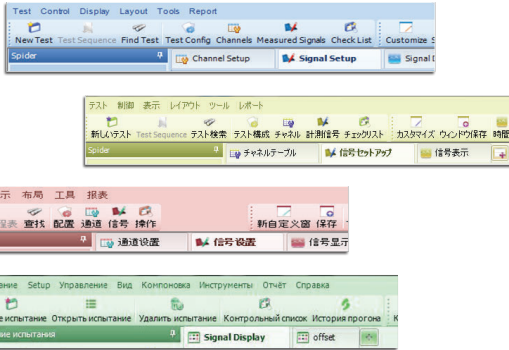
Test Control Display Layout Tools Report

New Test Test Sequence Find Test Test Config Channels Measured Signals Check List Customize S

Spider

Channel Setup Signal Setup Signal D

テスト 制御 表示 レイアウト ツール レポート

新しいテスト Test Sequence テスト検索 テスト構成 チャネル 計測信号 チェックリスト カスタマイズ ウィンドウ保存 時間

Spider

チャネルテーブル 信号セットアップ 信号表示

示 布局 工具 报表

查找 配置 通道 信号 操作 新自定义窗 保存

通道设置 信号设置 信号显示

Setup Управление Вид Компоновка Инструменты Отчёт Справка

испытание Открыть испытание Удалить испытание Контрольный список История прогона

испытания

Signal Display offset